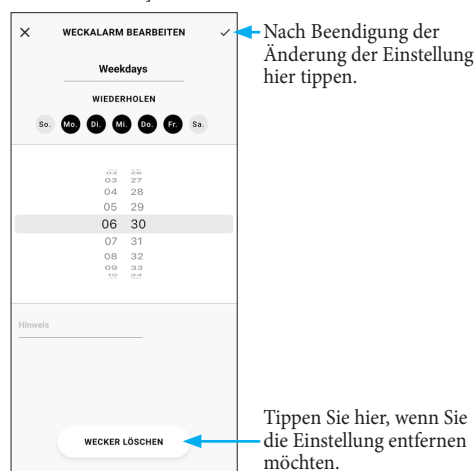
×
WECKALARM BEARBEITEN
✓

Nach Beendigung der Änderung der Einstellung hier tippen.

Weekdays

WIEDERHOLEN

So. Mo. Di. Mi. Do. Fr. Sa.

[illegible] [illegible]
03 27
04 28
05 29
06 30
07 31
08 32
09 33
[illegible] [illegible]

Hinweis

WECKER LÖSCHEN

Tippen Sie hier, wenn Sie die Einstellung entfernen möchten.